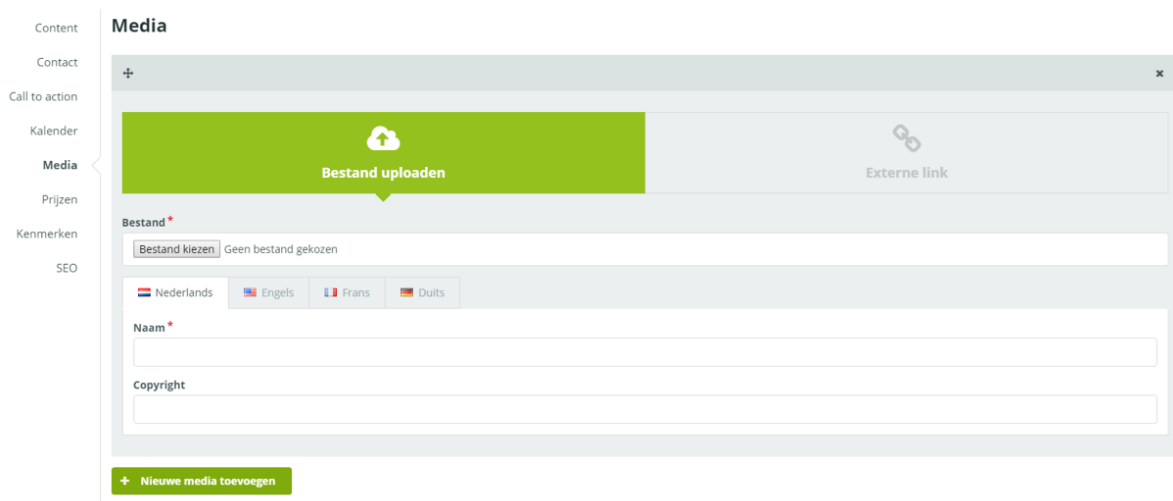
Content
Contact
Call to action
Kalender
Media
Prijzen
Kenmerken
SEO

Media

✕

Bestand uploaden

Externe link

Bestand *

Bestand kiezen Geen bestand gekozen

Nederlands | Engels | Frans | Duits

Naam *

Copyright

+ Nieuwe media toevoegen